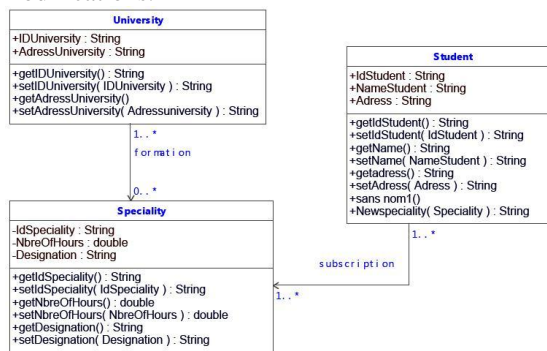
University

+IDUniversity : String
+AdressUniversity : String

+getIDUniversity() : String
+setIDUniversity( IDUniversity ) : String
+getAdressUniversity()
+setAdressUniversity( Adressuniversity ) : String

1..*
formation
0..*

Student

+IdStudent : String
+NameStudent : String
+Adress : String

+getIdStudent() : String
+setIdStudent( IdStudent ) : String
+getName() : String
+setName( NameStudent ) : String
+getadress() : String
+setAdress( Adress ) : String
+sans nom1()
+Newspeciality( Speciality ) : String

1..*
subscription
1..*

Speciality

-IdSpeciality : String
-NbreOfHours : double
-Designation : String

+getIdSpeciality() : String
+setIdSpeciality( IdSpeciality ) : String
+getNbreOfHours() : double
+setNbreOfHours( NbreOfHours ) : double
+getDesignation() : String
+setDesignation( Designation ) : String